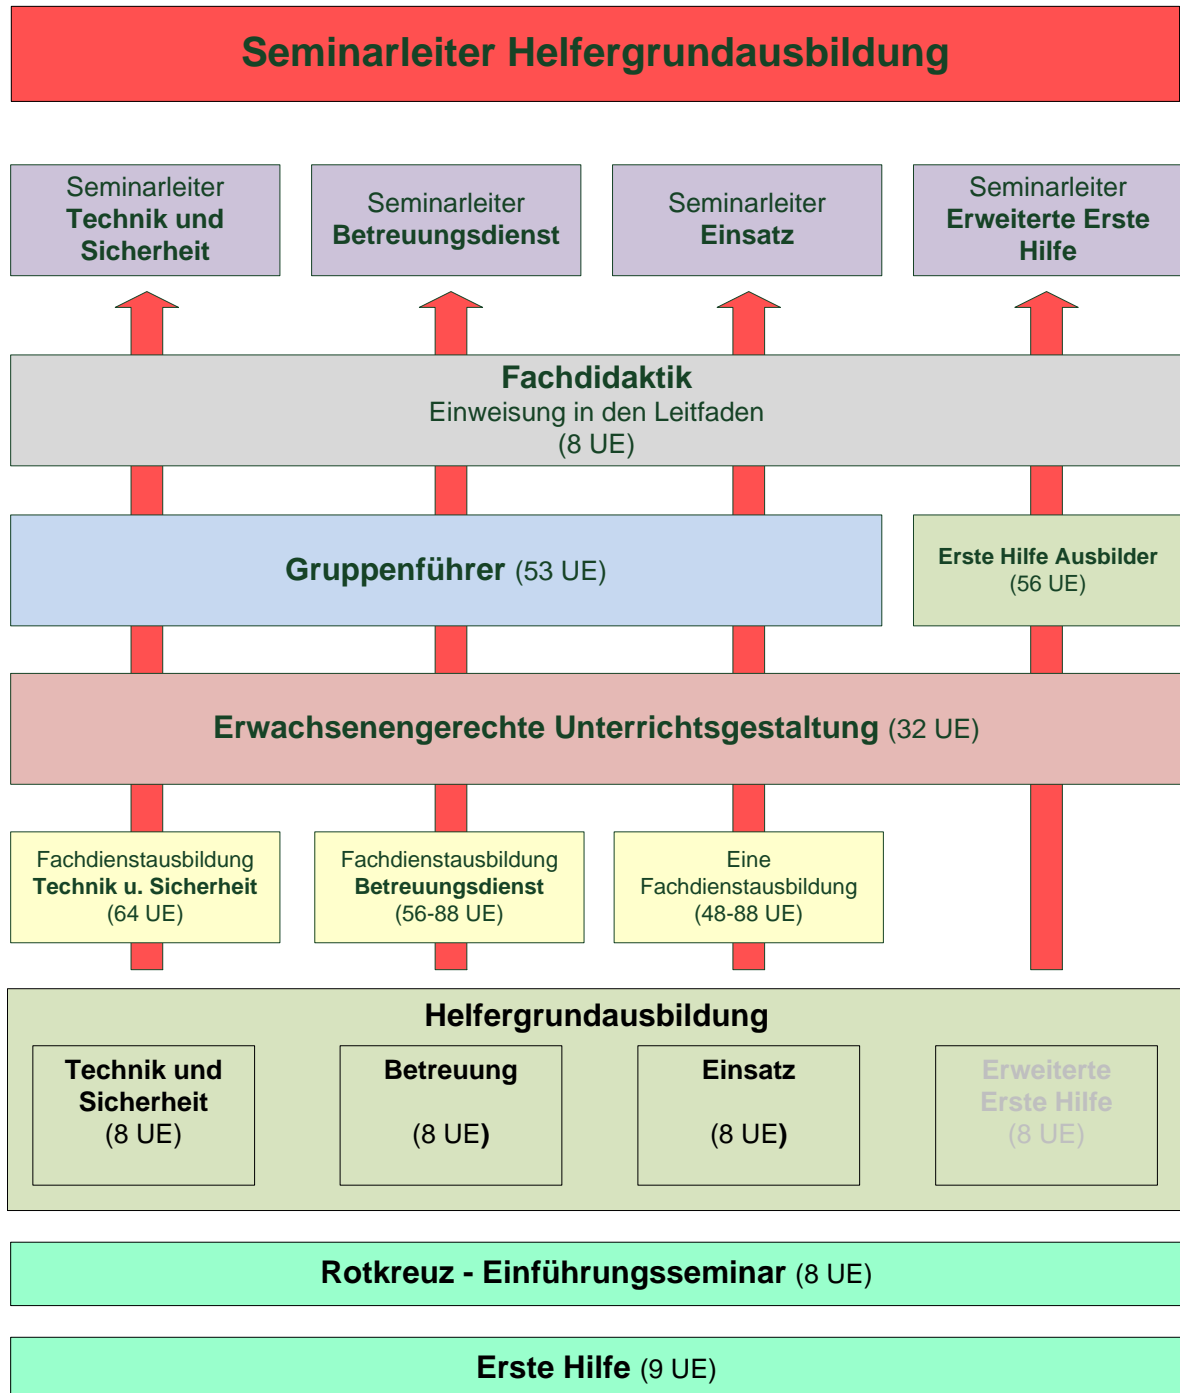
Seminarleiter Helfergrundausbildung

Seminarleiter Technik und Sicherheit

Seminarleiter Betreuungsdienst

Seminarleiter Einsatz

Seminarleiter Erweiterte Erste Hilfe

Fachdidaktik
Einweisung in den Leitfaden
(8 UE)

Gruppenführer (53 UE)

Erste Hilfe Ausbilder
(56 UE)

Erwachsenengerechte Unterrichtsgestaltung (32 UE)

Fachdienstausbildung
Technik u. Sicherheit
(64 UE)

Fachdienstausbildung
Betreuungsdienst
(56-88 UE)

Eine
Fachdienstausbildung
(48-88 UE)

Helfergrundausbildung

Technik und Sicherheit
(8 UE)

Betreuung
(8 UE)

Einsatz
(8 UE)

Erweiterte Erste Hilfe
(8 UE)

Rotkreuz - Einführungsseminar (8 UE)

Erste Hilfe (9 UE)